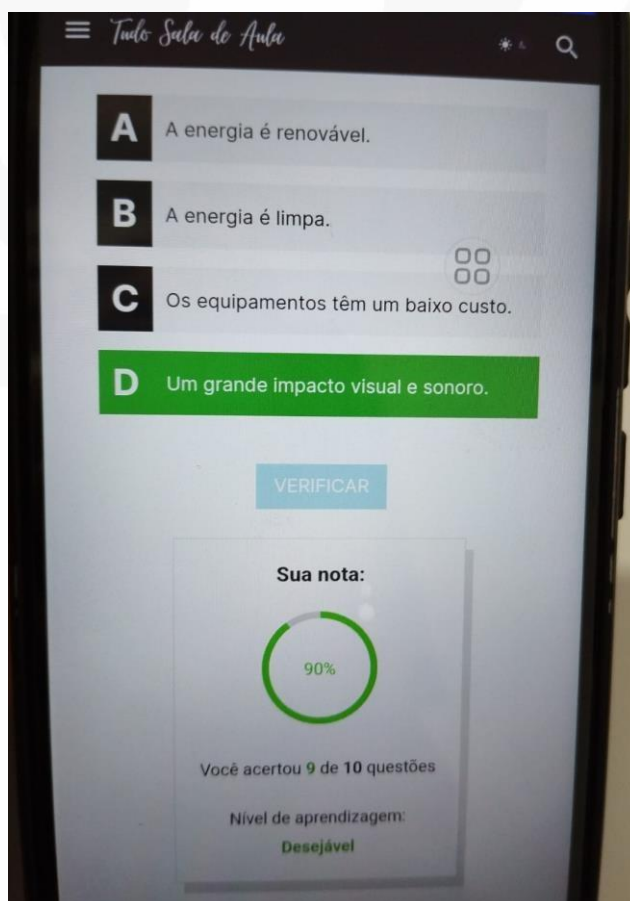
Tudo Sala de Aula

A A energia é renovável.

B A energia é limpa.

C Os equipamentos têm um baixo custo.

D Um grande impacto visual e sonoro.

VERIFICAR

Sua nota:

90%

Você acertou 9 de 10 questões

Nível de aprendizagem:

Desejável